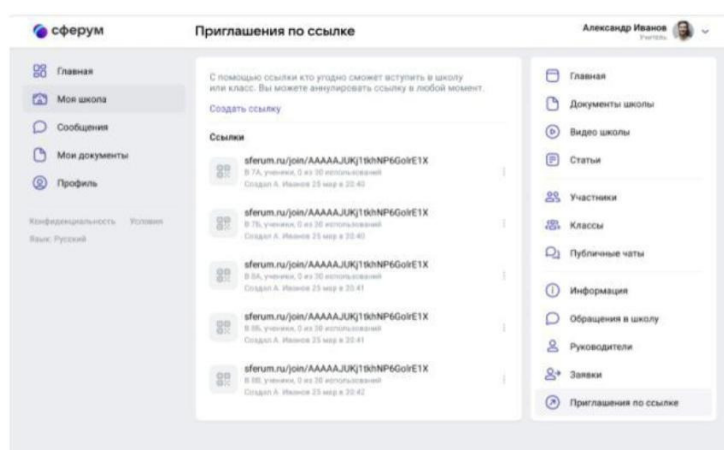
сферум

Приглашения по ссылке

Александр Иванов
Учитель

Главная
Моя школа
Сообщения
Мои документы
Профиль

Конфиденциальность Условия
Язык: Русский

С помощью ссылки кто угодно сможет вступить в школу или класс. Вы можете анулировать ссылку в любой момент.

Создать ссылку

Ссылки

sferum.ru/join/AAAAAJUKj1tkhNP6GolrE1X
В 7А, ученики, 0 из 30 использований
Создал А. Иванов 25 мар в 20:40

sferum.ru/join/AAAAAJUKj1tkhNP6GolrE1X
В 7Б, ученики, 0 из 30 использований
Создал А. Иванов 25 мар в 20:40

sferum.ru/join/AAAAAJUKj1tkhNP6GolrE1X
В 8А, ученики, 0 из 30 использований
Создал А. Иванов 25 мар в 20:41

sferum.ru/join/AAAAAJUKj1tkhNP6GolrE1X
В 8Б, ученики, 0 из 30 использований
Создал А. Иванов 25 мар в 20:41

sferum.ru/join/AAAAAJUKj1tkhNP6GolrE1X
В 8В, ученики, 0 из 30 использований
Создал А. Иванов 25 мар в 20:42

Главная
Документы школы
Видео школы
Статьи

Участники
Классы
Публичные чаты

Информация
Обращения в школу
Руководители
Заявки
Приглашения по ссылке